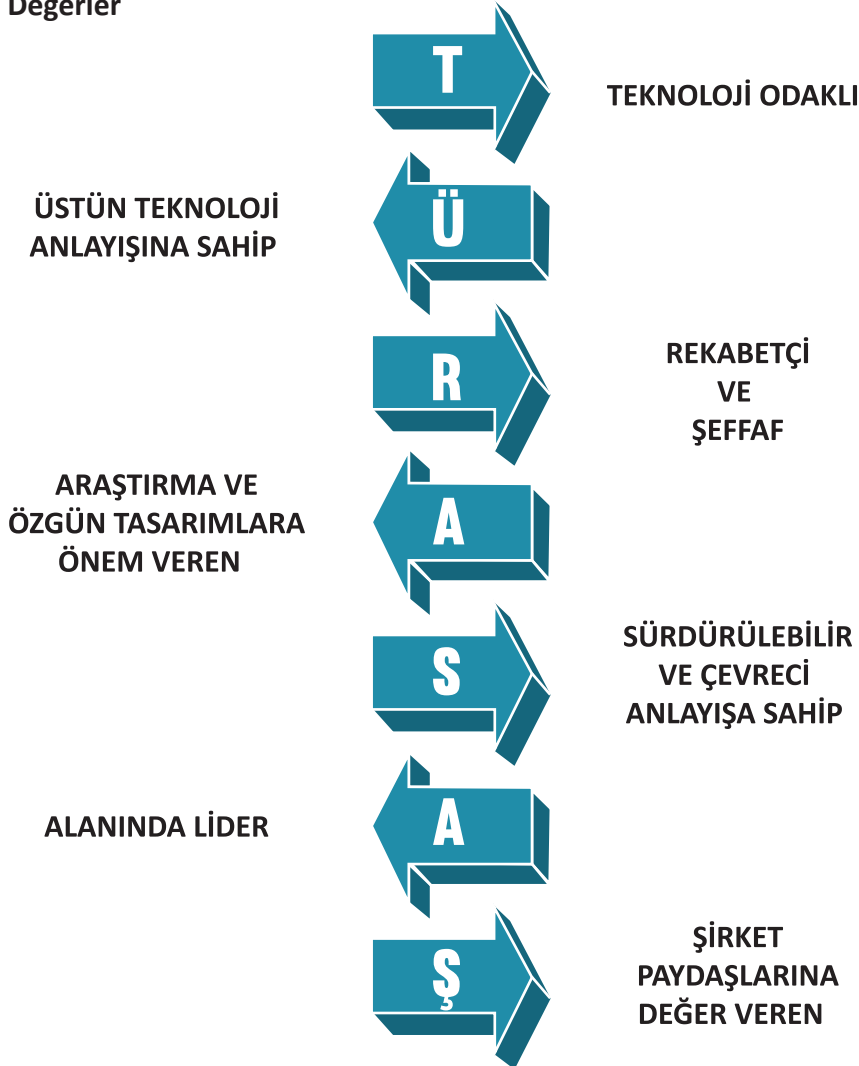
Değerler

T

TEKNOLOJİ ODAKLI

Ü

ÜSTÜN TEKNOLOJİ ANLAYIŞINA SAHİP

R

REKABETÇİ VE ŞEFFAF

A

ARAŞTIRMA VE ÖZGÜN TASARIMLARA ÖNEM VEREN

S

SÜRDÜRÜLEBİLİR VE ÇEVRECİ ANLAYIŞA SAHİP

A

ALANINDA LİDER

Ş

ŞİRKET PAYDAŞLARINA DEĞER VEREN